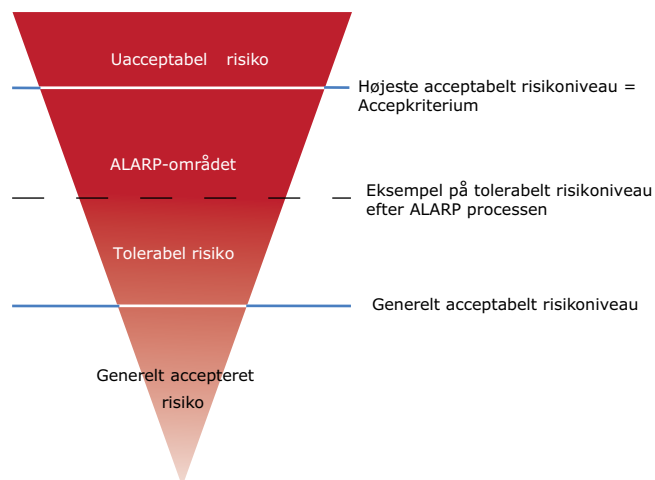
Uacceptabel risiko

Højeste acceptabelt risikoniveau = Accepkriterium

ALARP-området

Eksempel på tolerabelt risikoniveau efter ALARP processen

Tolerabel risiko

Generelt acceptabelt risikoniveau

Generelt accepteret risiko